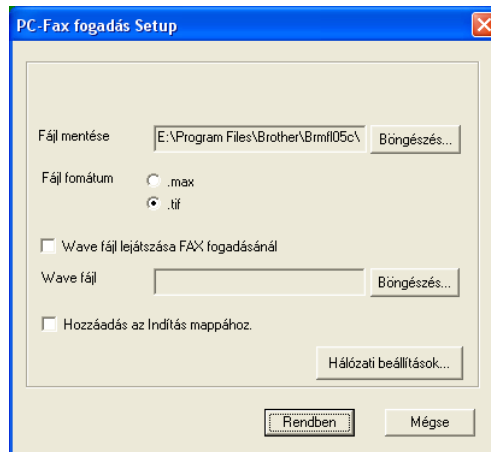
PC-Fax fogadás Setup

Fájl mentése
E:\Program Files\Brother\Brmfl05c\
Böngészés...

Fájl fomátum
.max
.tif

Wave fájl lejátszása FAX fogadásánál

Wave fájl
Böngészés...

Hozzáadás az Indítás mappához.

Hálózati beállítások...

Rendben
Mégse